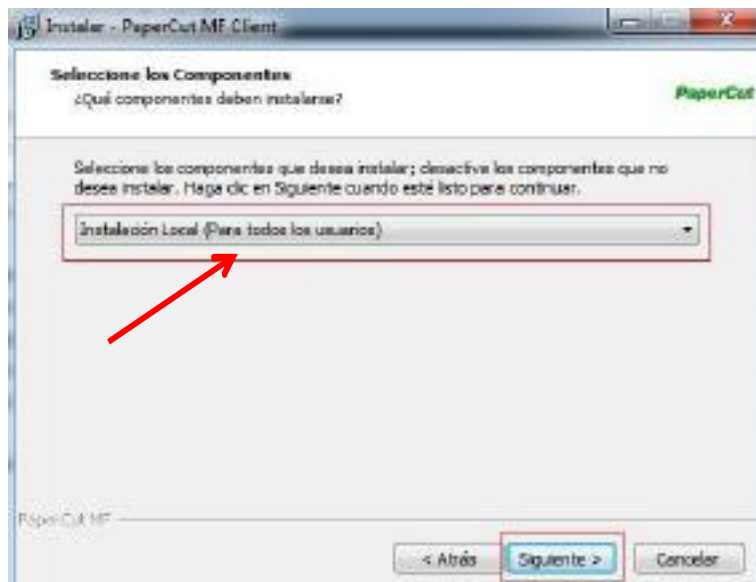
Instalar - PaperCut MF Client

Seleccione los Componentes
¿Qué componentes deben instalarse?

PaperCut

Seleccione los componentes que desea instalar; desactive los componentes que no desea instalar. Haga clic en Siguiente cuando esté listo para continuar.

Instalación Local (Para todos los usuarios)

PaperCut MF

< Atrás

Siguiente >

Cancelar